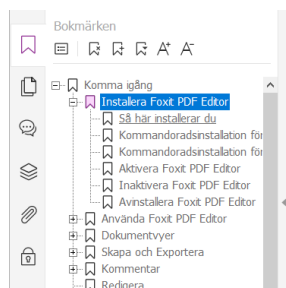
Bokmärken

Komma igång
Installera Foxit PDF Editor
Så här installerar du
Kommandoradsinstallation för
Kommandoradsinstallation för
Aktivera Foxit PDF Editor
Inaktivera Foxit PDF Editor
Avinstallera Foxit PDF Editor
Använda Foxit PDF Editor
Dokumentvyer
Skapa och Exportera
Kommentar
Redigera